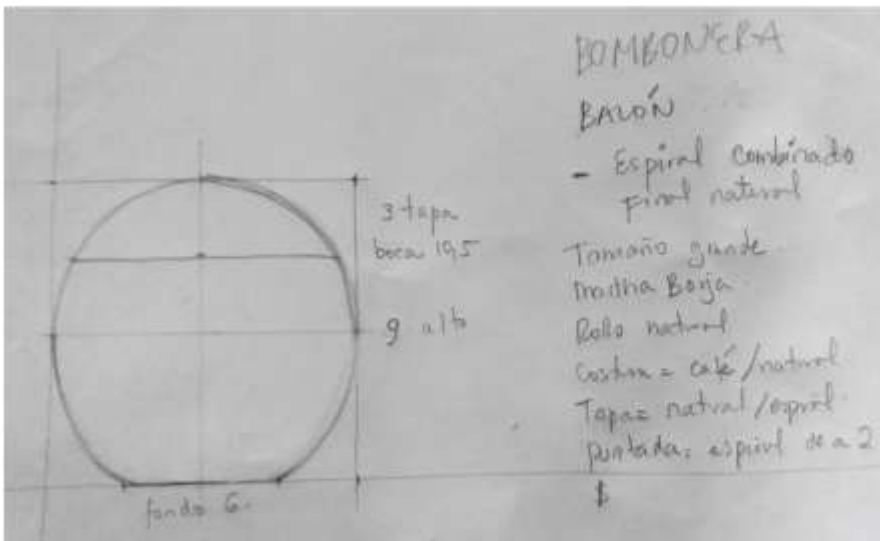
3 tapa
boca 19.5

9 alto

fondo 6.

BOMBONERA

BALÓN

- Espiral combinado
final natural

Tamaño grande
Martha Borja
Rollo natural
Costura = café/natural
Tapa = natural/espiral
puntada: espiral de a 2

$